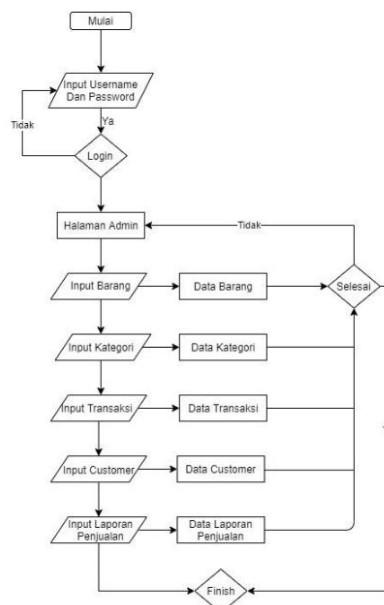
Mulai

Input Username Dan Password

Ya

Tidak

Login

Halaman Admin

Tidak

Input Barang

Data Barang

Selesai

Input Kategori

Data Kategori

Input Transaksi

Data Transaksi

Input Customer

Data Customer

Input Laporan Penjualan

Data Laporan Penjualan

Finish